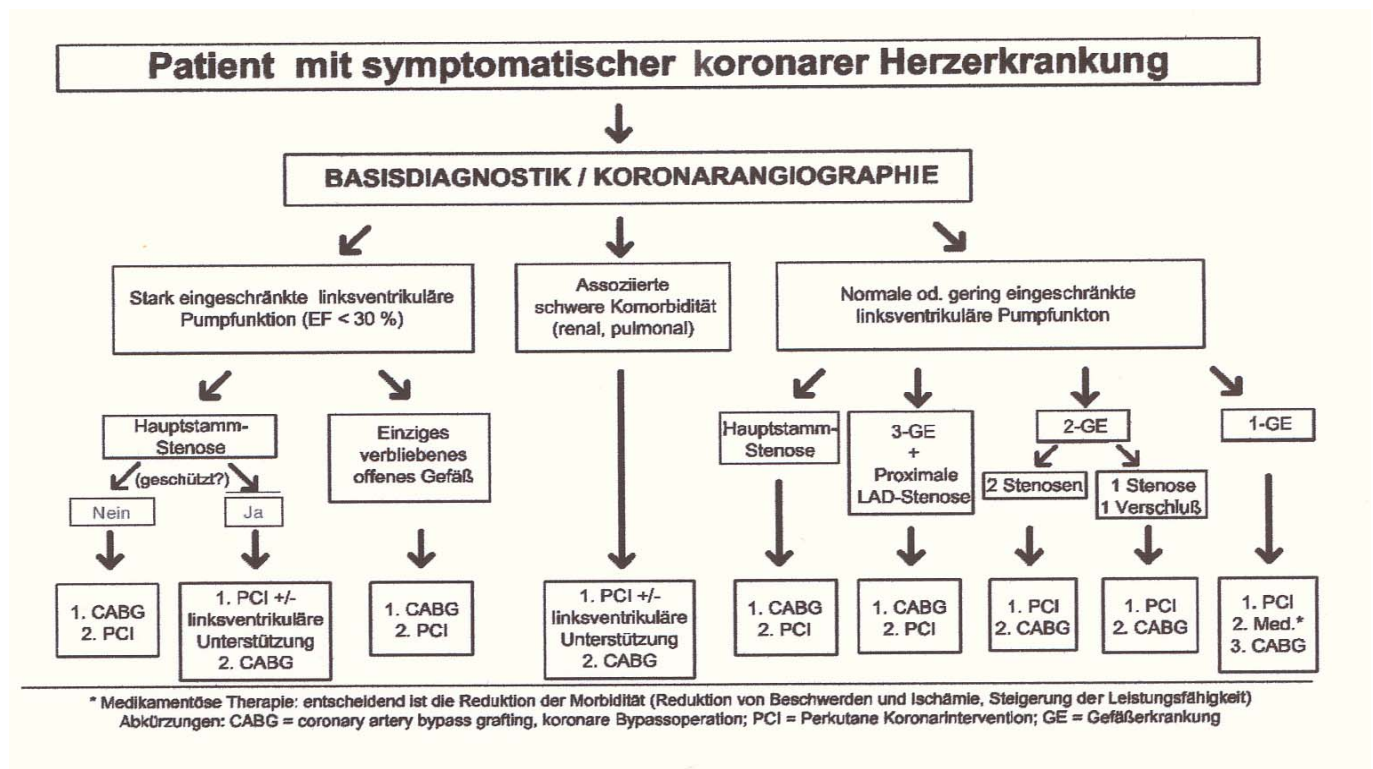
Patient mit symptomatischer koronarer Herzerkrankung

BASISDIAGNOSTIK / KORONARANGIOGRAPHIE

Stark eingeschränkte linksventrikuläre Pumpfunktion (EF < 30 %)

Assoziierte schwere Komorbidität (renal, pulmonal)

Normale od. gering eingeschränkte linksventrikuläre Pumpfunkton

Hauptstamm-Stenose

(geschützt?)

Nein

Ja

Einziges verbliebenes offenes Gefäß

Hauptstamm-Stenose

3-GE + Proximale LAD-Stenose

2-GE

2 Stenosen

1 Stenose 1 Verschluß

1-GE

1. CABG 2. PCI

1. PCI +/- linksventrikuläre Unterstützung 2. CABG

1. CABG 2. PCI

1. PCI +/- linksventrikuläre Unterstützung 2. CABG

1. CABG 2. PCI

1. CABG 2. PCI

1. PCI 2. CABG

1. PCI 2. CABG

1. PCI 2. Med.* 3. CABG

* Medikamentöse Therapie: entscheidend ist die Reduktion der Morbidität (Reduktion von Beschwerden und Ischämie, Steigerung der Leistungsfähigkeit)
Abkürzungen: CABG = coronary artery bypass grafting, koronare Bypassoperation; PCI = Perkutane Koronarintervention; GE = Gefäßerkrankung